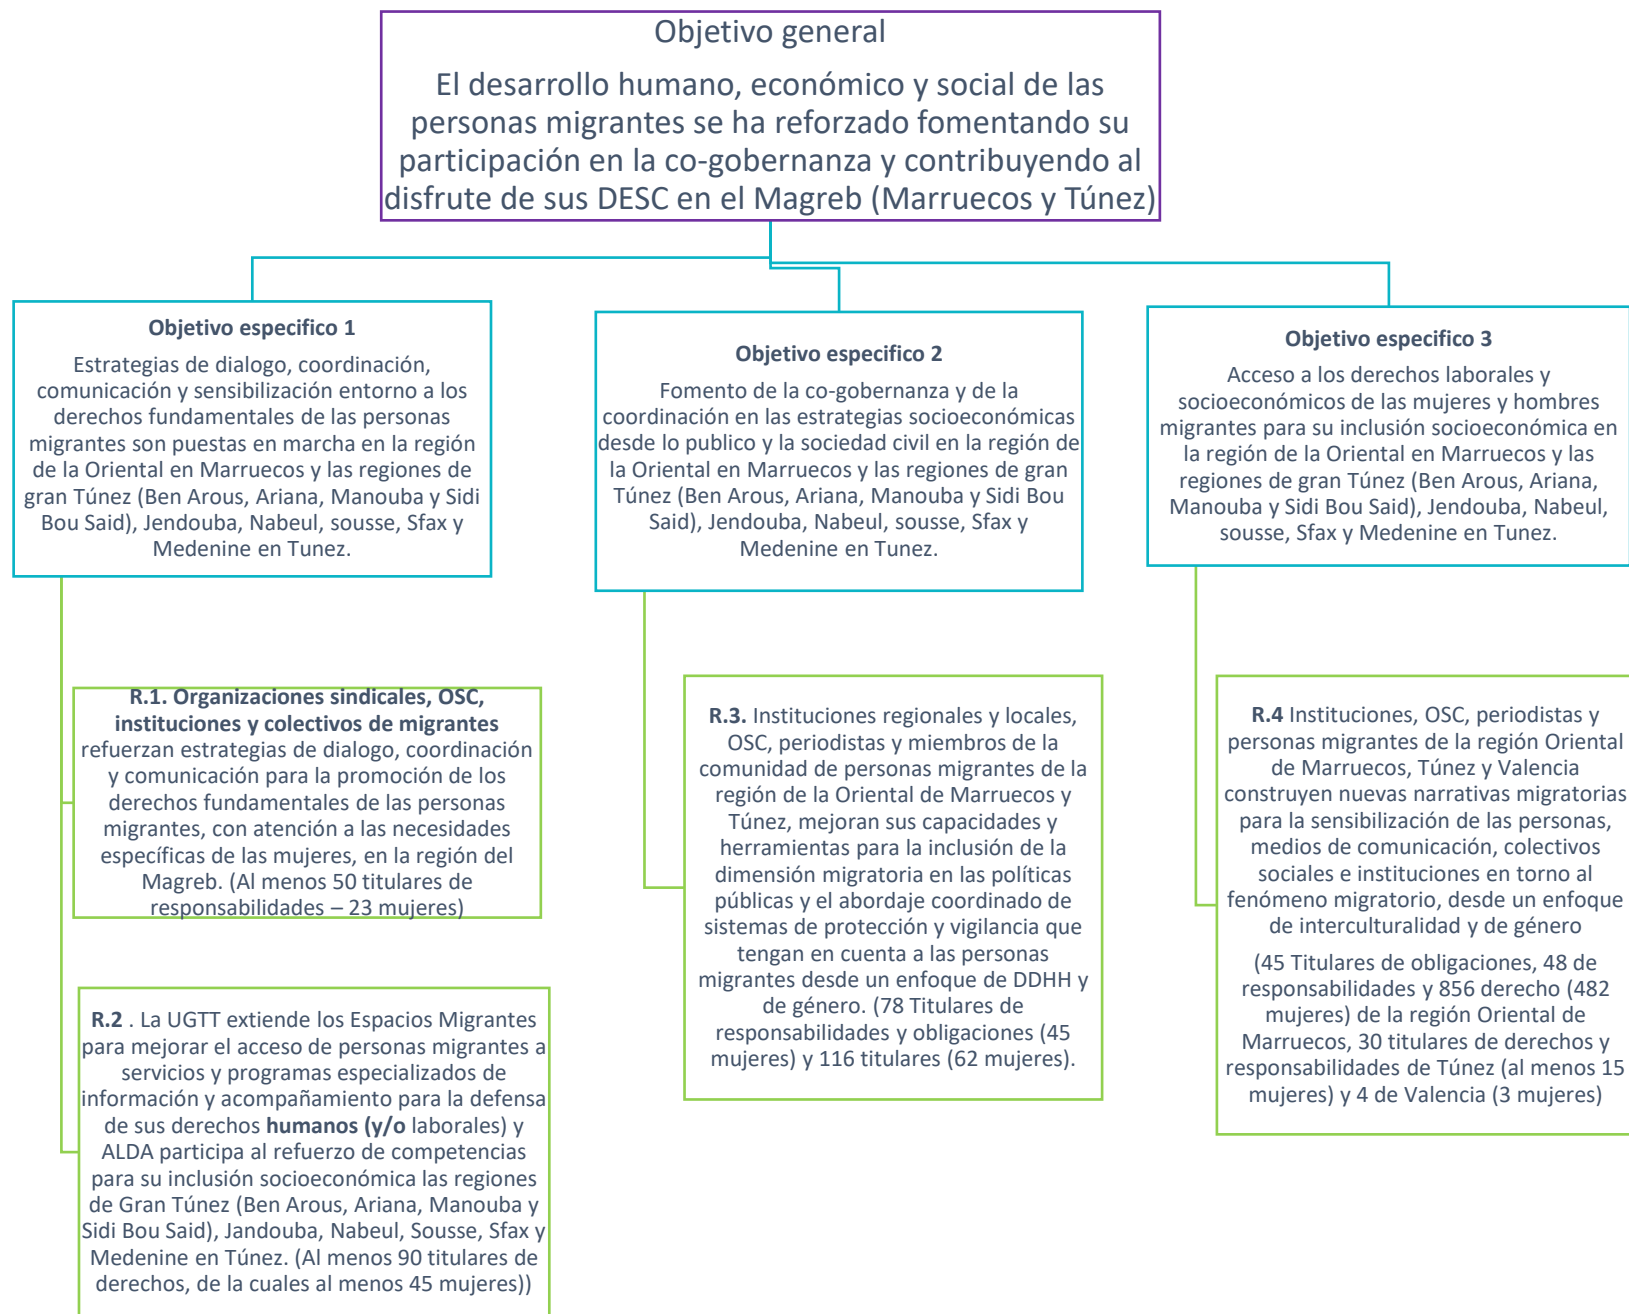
Objetivo general

El desarrollo humano, económico y social de las personas migrantes se ha reforzado fomentando su participación en la co-gobernanza y contribuyendo al disfrute de sus DESC en el Magreb (Marruecos y Túnez)

**Objetivo especifico 1**
Estrategias de dialogo, coordinación, comunicación y sensibilización entorno a los derechos fundamentales de las personas migrantes son puestas en marcha en la región de la Oriental en Marruecos y las regiones de gran Túnez (Ben Arous, Ariana, Manouba y Sidi Bou Said), Jendouba, Nabeul, sousse, Sfax y Medenine en Tunez.

**R.1. Organizaciones sindicales, OSC, instituciones y colectivos de migrantes** refuerzan estrategias de dialogo, coordinación y comunicación para la promoción de los derechos fundamentales de las personas migrantes, con atención a las necesidades específicas de las mujeres, en la región del Magreb. (Al menos 50 titulares de responsabilidades – 23 mujeres)

**R.2** . La UGTT extiende los Espacios Migrantes para mejorar el acceso de personas migrantes a servicios y programas especializados de información y acompañamiento para la defensa de sus derechos **humanos (y/o** laborales) y ALDA participa al refuerzo de competencias para su inclusión socioeconómica las regiones de Gran Túnez (Ben Arous, Ariana, Manouba y Sidi Bou Said), Jandouba, Nabeul, Sousse, Sfax y Medenine en Túnez. (Al menos 90 titulares de derechos, de la cuales al menos 45 mujeres))

**Objetivo especifico 2**
Fomento de la co-gobernanza y de la coordinación en las estrategias socioeconómicas desde lo publico y la sociedad civil en la región de la Oriental en Marruecos y las regiones de gran Túnez (Ben Arous, Ariana, Manouba y Sidi Bou Said), Jendouba, Nabeul, sousse, Sfax y Medenine en Tunez.

**R.3.** Instituciones regionales y locales, OSC, periodistas y miembros de la comunidad de personas migrantes de la región de la Oriental de Marruecos y Túnez, mejoran sus capacidades y herramientas para la inclusión de la dimensión migratoria en las políticas públicas y el abordaje coordinado de sistemas de protección y vigilancia que tengan en cuenta a las personas migrantes desde un enfoque de DDHH y de género. (78 Titulares de responsabilidades y obligaciones (45 mujeres) y 116 titulares (62 mujeres).

**Objetivo especifico 3**
Acceso a los derechos laborales y socioeconómicos de las mujeres y hombres migrantes para su inclusión socioeconómica en la región de la Oriental en Marruecos y las regiones de gran Túnez (Ben Arous, Ariana, Manouba y Sidi Bou Said), Jendouba, Nabeul, sousse, Sfax y Medenine en Tunez.

**R.4** Instituciones, OSC, periodistas y personas migrantes de la región Oriental de Marruecos, Túnez y Valencia construyen nuevas narrativas migratorias para la sensibilización de las personas, medios de comunicación, colectivos sociales e instituciones en torno al fenómeno migratorio, desde un enfoque de interculturalidad y de género

(45 Titulares de obligaciones, 48 de responsabilidades y 856 derecho (482 mujeres) de la región Oriental de Marruecos, 30 titulares de derechos y responsabilidades de Túnez (al menos 15 mujeres) y 4 de Valencia (3 mujeres)